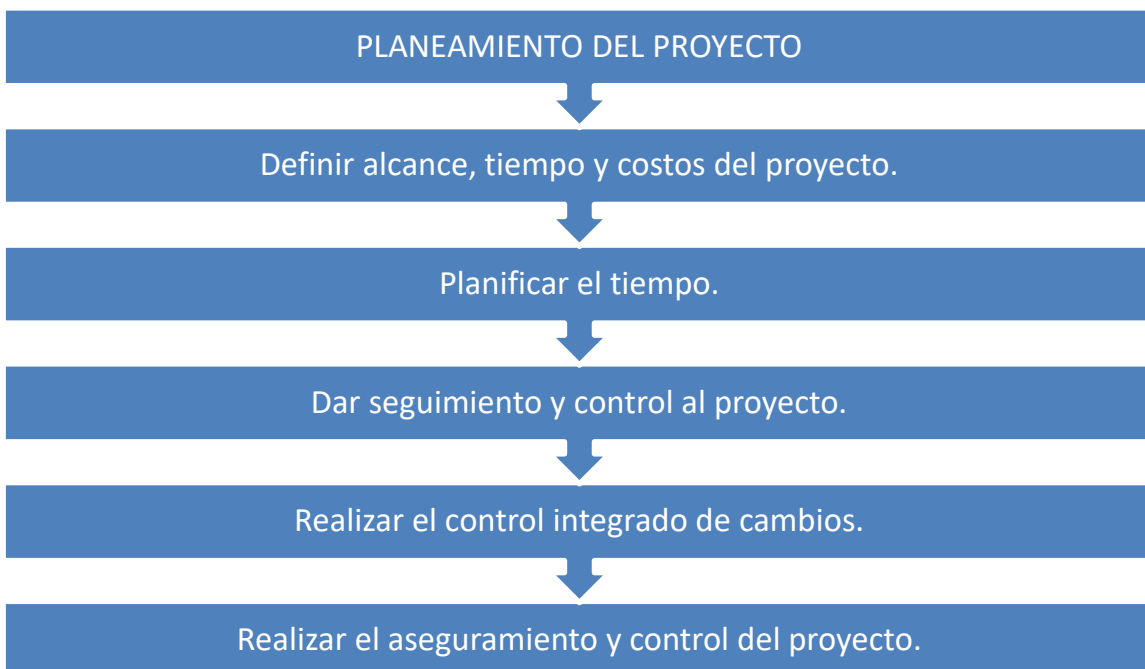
PLANEAMIENTO DEL PROYECTO

Definir alcance, tiempo y costos del proyecto.

Planificar el tiempo.

Dar seguimiento y control al proyecto.

Realizar el control integrado de cambios.

Realizar el aseguramiento y control del proyecto.